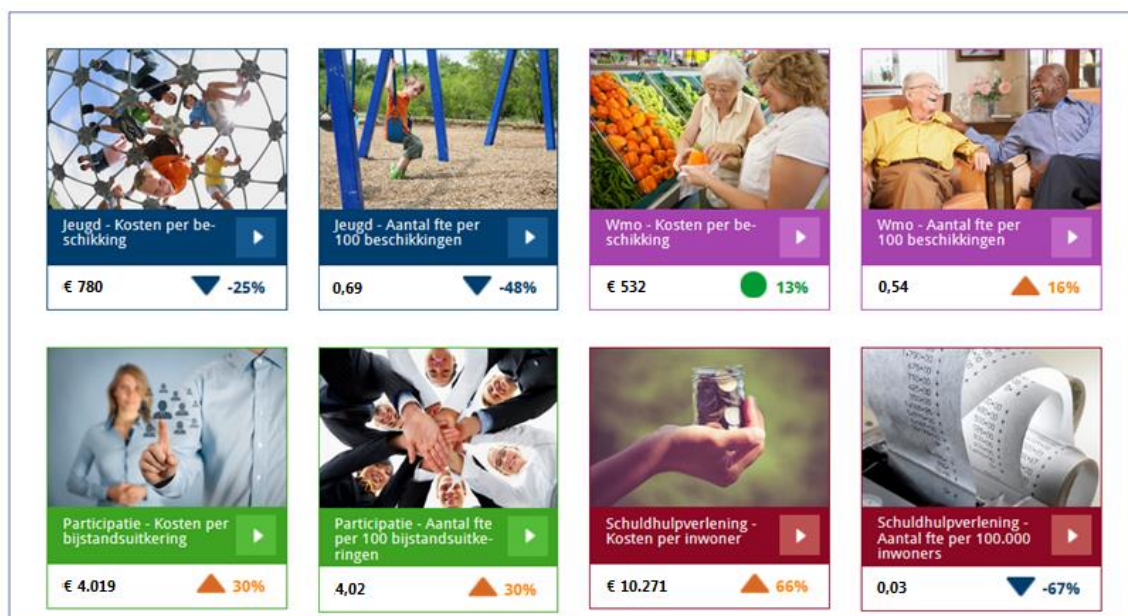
Jeugd - Kosten per beschikking

€ 780 -25%

Jeugd - Aantal fte per 100 beschikkingen

0,69 -48%

Wmo - Kosten per beschikking

€ 532 13%

Wmo - Aantal fte per 100 beschikkingen

0,54 16%

Participatie - Kosten per bijstandsuitkering

€ 4.019 30%

Participatie - Aantal fte per 100 bijstandsuitkeringen

4,02 30%

Schuldhulpverlening - Kosten per inwoner

€ 10.271 66%

Schuldhulpverlening - Aantal fte per 100.000 inwoners

0,03 -67%